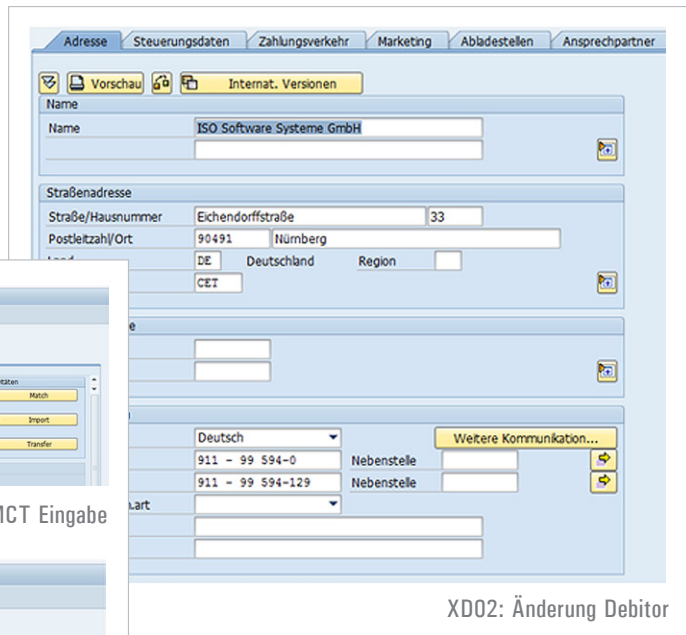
Adresse | Steuerungsdaten | Zahlungsverkehr | Marketing | Abladestellen | Ansprechpartner

Vorschau
Internat. Versionen

Name
Name
ISO Software Systeme GmbH

Straßenadresse
Straße/Hausnummer
Eichendorffstraße
33
Postleitzahl/Ort
90491
Nürnberg
Land
DE
Deutschland
Region
CET

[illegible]e

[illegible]
Deutsch
Weitere Kommunikation...
911 - 99 594-0
Nebenstelle
911 - 99 594-129
Nebenstelle
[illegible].art

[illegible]täten
Match
Import
Transfer

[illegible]MCT Eingabe

XD02: Änderung Debitor